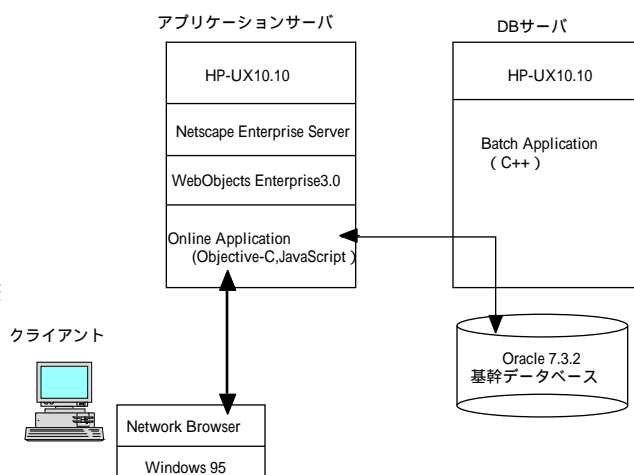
アプリケーションサーバ

HP-UX10.10

Netscape Enterprise Server

WebObjects Enterprise3.0

Online Application (Objective-C,JavaScript )

DBサーバ

HP-UX10.10

Batch Application ( C++ )

クライアント

Oracle 7.3.2
基幹データベース

Network Browser

Windows 95